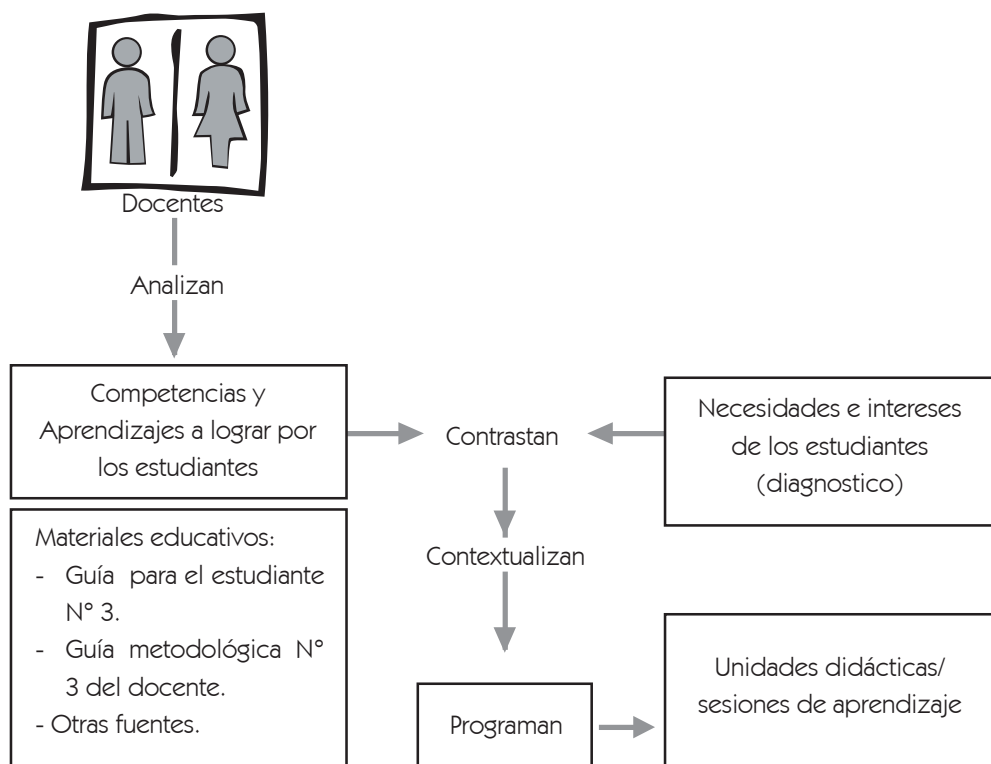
Docentes

Analizan

Competencias y Aprendizajes a lograr por los estudiantes

Contrastan

Necesidades e intereses de los estudiantes (diagnostico)

Materiales educativos:
- Guía para el estudiante N° 3.
- Guía metodológica N° 3 del docente.
- Otras fuentes.

Contextualizan

Programan

Unidades didácticas/ sesiones de aprendizaje